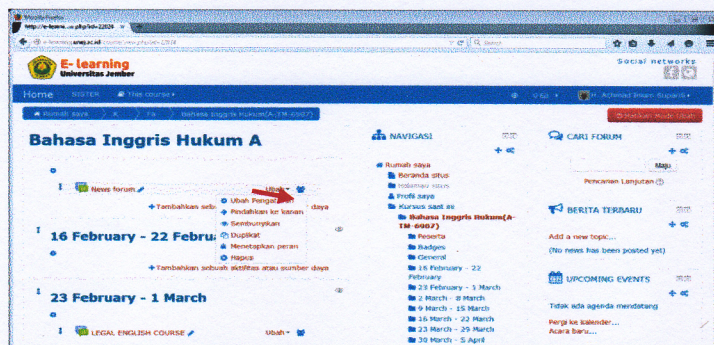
E-learning
Universitas Jember

Social networks

Home SISTER This course

Rumah saya Bahasa Inggris Hukum(A-TM-6987)

Bahasa Inggris Hukum A

News forum
Ubah
Ubah Pengaturan
Pindahkan ke kanan
Sembunyikan
Duplikat
Menetapkan peran
Hapus
Tambahkan sebuah aktifitas atau sumber daya

16 February - 22 February
Tambahkan sebuah aktifitas atau sumber daya

23 February - 1 March

LEGAL ENGLISH COURSE
Ubah

NAVIGASI
Rumah saya
Beranda situs
Halaman situs
Profil saya
Kursus saat ini
Bahasa Inggris Hukum(A-TM-6987)
Peserta
Badges
General
16 February - 22 February
23 February - 1 March
2 March - 8 March
9 March - 15 March
16 March - 22 March
23 March - 29 March
30 March - 5 April

CARI FORUM
Maju
Pencarian Lanjutan

BERITA TERBARU
Add a new topic...
(No news has been posted yet)

UPCOMING EVENTS
Tidak ada agenda mendatang
Pergi ke kalender...
Acara baru...